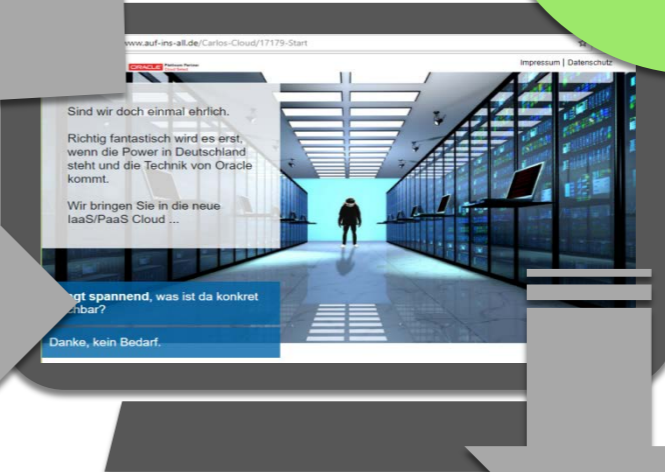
www.auf-ins-all.de/Carlos-Cloud/17179-Start

ORACLE Platinum Partner

Impressum | Datenschutz

Sind wir doch einmal ehrlich.

Richtig fantastisch wird es erst, wenn die Power in Deutschland steht und die Technik von Oracle kommt.

Wir bringen Sie in die neue IaaS/PaaS Cloud ...

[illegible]gt spannend, was ist da konkret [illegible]chbar?

Danke, kein Bedarf.